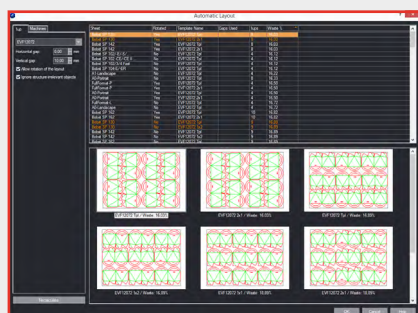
Automatic Layout

Tool Machines

EVF12072

Horizontal gap: 0.00 mm

Vertical gap: 10.00 mm

Allow rotation of the layout

Ignore structure element objects

| Panel | Rotated | Template Name | Cups Used | Type | Waste % |
|---|---|---|---|---|---|
| Bobst SP 142 | Yes | EVF12072 Tpl | | 6 | 18.00 |
| Bobst SP 142 | Yes | EVF12072 Tpl | | 6 | 18.00 |
| Bobst SP 142 | Yes | EVF12072 Tpl | | 6 | 18.00 |
| Bobst SP 102-E | Yes | EVF12072 Tpl | | 6 | 18.12 |
| Bobst SP 102-CE-CE II | Yes | EVF12072 Tpl | | 6 | 18.12 |
| Bobst SP 102-E II Nct | Yes | EVF12072 Tpl | | 6 | 18.12 |
| Bobst SP 104-E | Yes | EVF12072 Tpl | | 6 | 18.12 |
| Bobst SP 104-E SER | Yes | EVF12072 Tpl | | 6 | 18.12 |
| A1 Landscape | No | EVF12072 Tpl | | 6 | 16.72 |
| A0 Portrait | No | EVF12072 Tpl | | 6 | 16.72 |
| FullFormat A | No | EVF12072 2x1 | | 6 | 16.72 |
| FullFormat P | No | EVF12072 2x1 | | 6 | 16.72 |
| A0 Portrait | No | EVF12072 Tpl | | 6 | 16.72 |
| A0 Portrait | No | EVF12072 2x1 | | 6 | 16.72 |
| FullFormat A | No | EVF12072 Tpl | | 6 | 16.72 |
| A0 Landscape | No | EVF12072 Tpl | | 6 | 16.72 |
| Bobst SP 142 | Yes | EVF12072 Tpl | | 6 | 18.00 |
| Bobst SP 162 | Yes | EVF12072 Tpl | | 6 | 18.00 |
| Bobst SP 142 | Yes | EVF12072 Tpl | | 6 | 18.00 |
| Bobst SP 142 | Yes | EVF12072 Tpl | | 6 | 18.00 |
| Bobst SP 142 | Yes | EVF12072 Tpl | | 6 | 18.00 |

EVF12072 Tpl / Waste: 18.00%
EVF12072 2x1 / Waste: 18.00%
EVF12072 Tpl / Waste: 18.00%
EVF12072 1x2 / Waste: 18.00%
EVF12072 2x1 / Waste: 18.00%
EVF12072 2x1 / Waste: 18.00%

Preview

OK Cancel Help